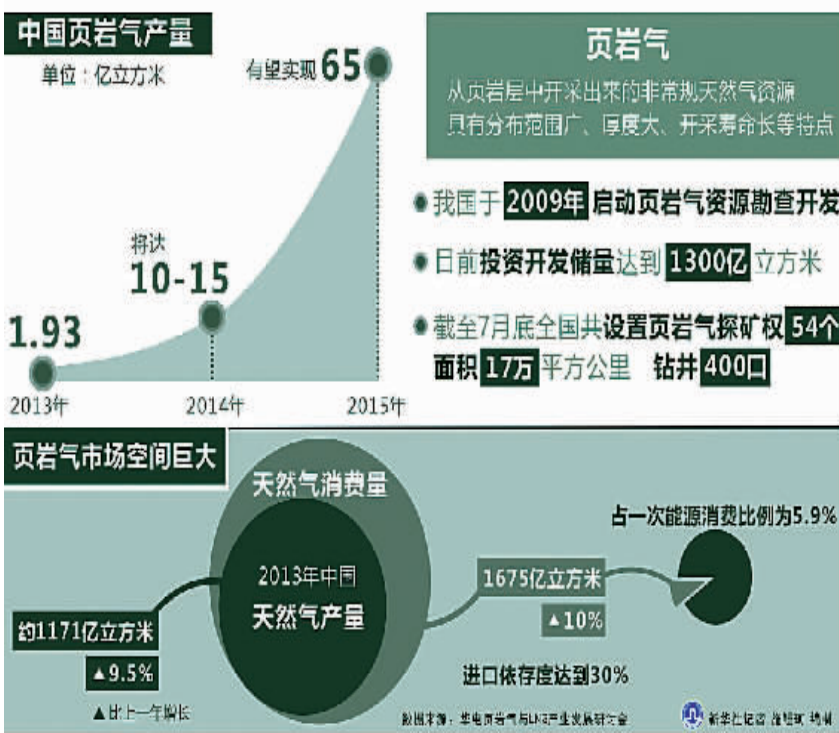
中国页岩气产量

单位：亿立方米

有望实现 65

将达 10-15

1.93

2013年

2014年

2015年

页岩气

从页岩层中开采出来的非常规天然气资源
具有分布范围广、厚度大、开采寿命长等特点

我国于 2009年 启动页岩气资源勘查开发

目前投资开发储量达到 1300亿 立方米

截至7月底全国共设置页岩气探矿权 54个
面积 17万 平方公里 钻井 400口

页岩气市场空间巨大

天然气消费量

2013年中国
天然气产量

约1171亿立方米

▲9.5%

▲比上一年增长

1675亿立方米

▲10%

占一次能源消费比例为5.9%

进口依存度达到30%

数据来源：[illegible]

新华社记者 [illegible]